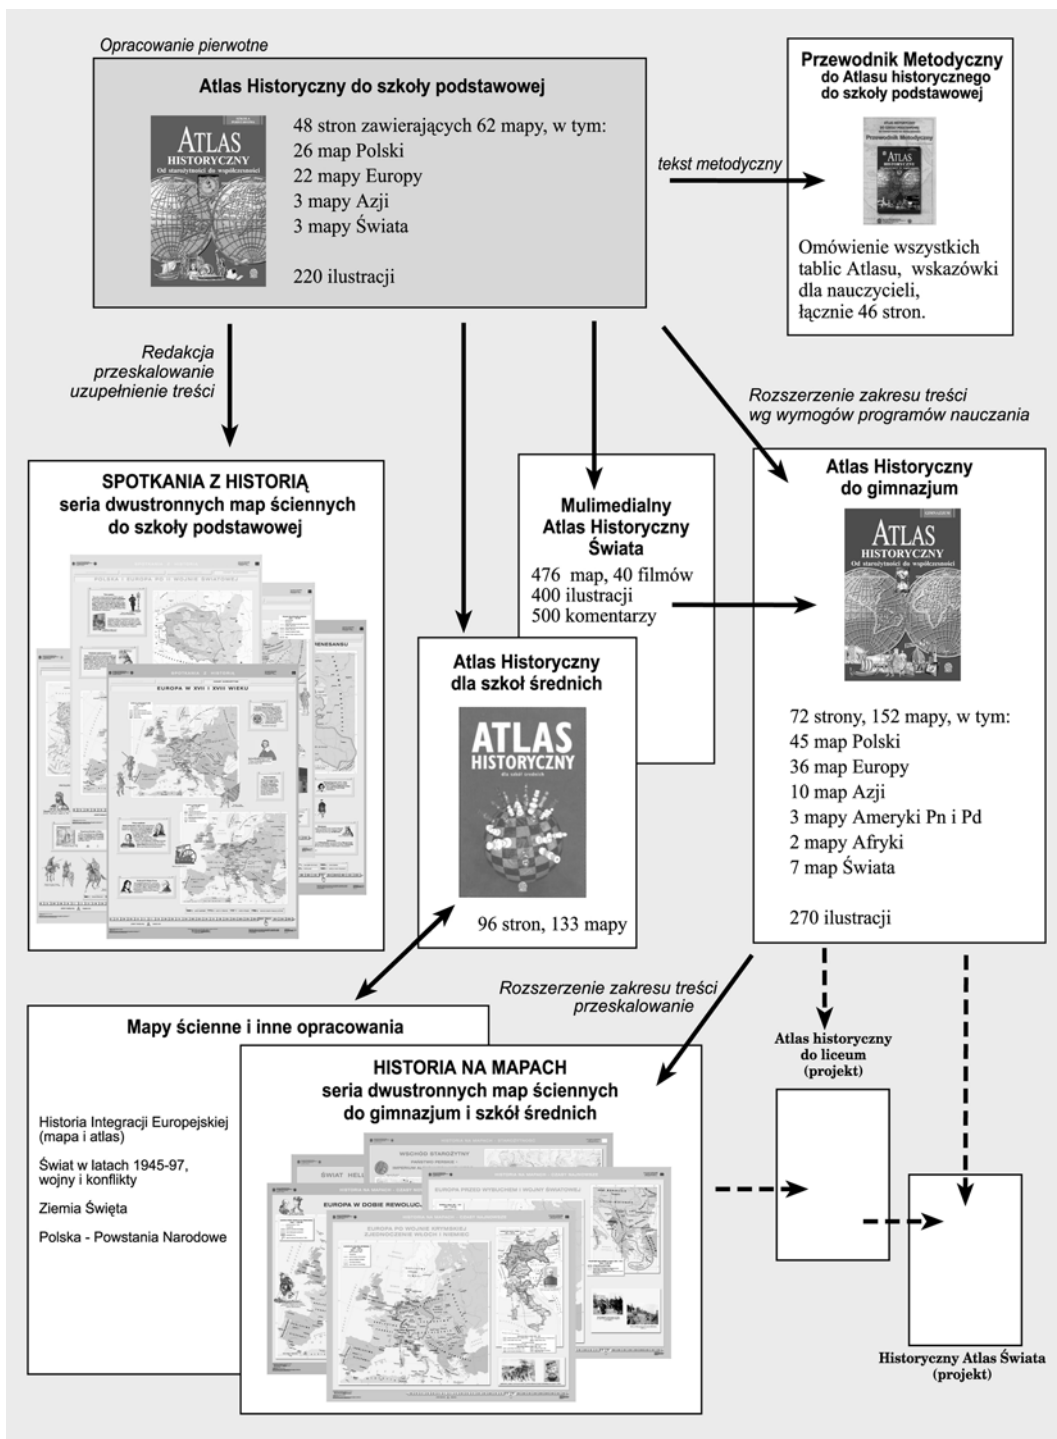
Opracowanie pierwotne

Atlas Historyczny do szkoły podstawowej

ATLAS HISTORYCZNY
Od starożytności do współczesności

48 stron zawierających 62 mapy, w tym:
26 map Polski
22 mapy Europy
3 mapy Azji
3 mapy Świata

220 ilustracji

tekst metodyczny

Przewodnik Metodyczny
do Atlasu historycznego
do szkoły podstawowej

Przewodnik Metodyczny
ATLAS HISTORYCZNY

Omówienie wszystkich tablic Atlasu, wskazówki dla nauczycieli, łącznie 46 stron.

Redakcja
przeskalowanie
uzupełnienie treści

Rozszerzenie zakresu treści
wg wymogów programów nauczania

SPOTKANIA Z HISTORIĄ
seria dwustronnych map ściennych
do szkoły podstawowej

POLSKA I EUROPA PO II WOJNIE ŚWIATOWEJ
RENESANSU
EUROPA W XVII I XVIII WIEKU

Mulimedialny
Atlas Historyczny
Świata

476 map, 40 filmów
400 ilustracji
500 komentarzy

Atlas Historyczny
do gimnazjum

GIMNAZJUM
ATLAS HISTORYCZNY
Od starożytności do współczesności

72 strony, 152 mapy, w tym:
45 map Polski
36 map Europy
10 map Azji
3 mapy Ameryki Pn i Pd
2 mapy Afryki
7 map Świata

270 ilustracji

Atlas Historyczny
dla szkół średnich

ATLAS HISTORYCZNY
dla szkół średnich

96 stron, 133 mapy

Rozszerzenie zakresu treści
przeskalowanie

Mapy ścienne i inne opracowania

Historia Integracji Europejskiej (mapa i atlas)

Świat w latach 1945-97, wojny i konflikty

Ziemia Święta

Polska - Powstania Narodowe

HISTORIA NA MAPACH
seria dwustronnych map ściennych
do gimnazjum i szkół średnich

ŚWIAT HEL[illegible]
WSCHÓD STAROŻYTNY
EUROPA W DOBIE REWOLUC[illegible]
EUROPA PRZED WYBUCHEM I WOJNY ŚWIATOWEJ
EUROPA PO WOJNIE KRYMSKIEJ ZJEDNOCZENIE WŁOCH I NIEMIEC

Atlas historyczny
do liceum
(projekt)

Historyczny Atlas Świata
(projekt)